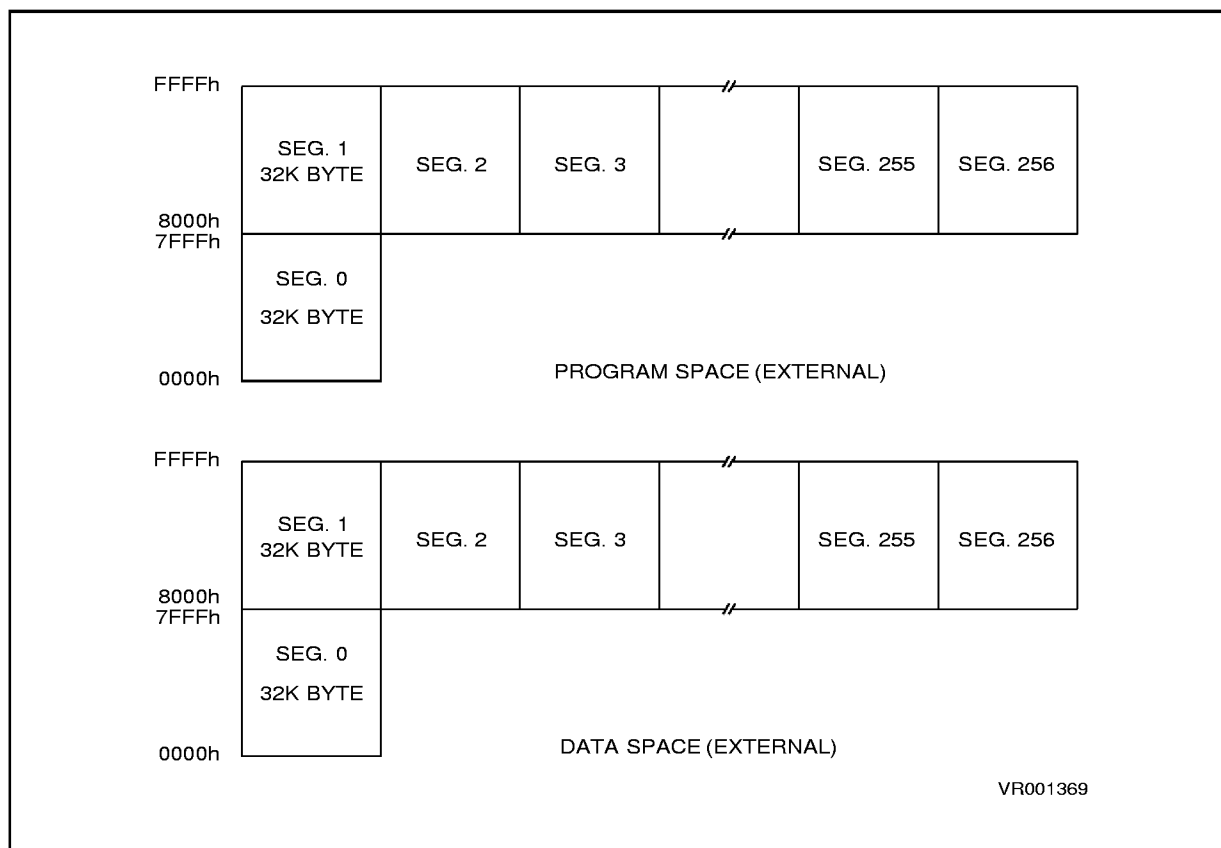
FFFFh

SEG. 1
32K BYTE

SEG. 2

SEG. 3

SEG. 255

SEG. 256

8000h
7FFFh

SEG. 0
32K BYTE

0000h

PROGRAM SPACE (EXTERNAL)

FFFFh

SEG. 1
32K BYTE

SEG. 2

SEG. 3

SEG. 255

SEG. 256

8000h
7FFFh

SEG. 0
32K BYTE

0000h

DATA SPACE (EXTERNAL)

VR001369